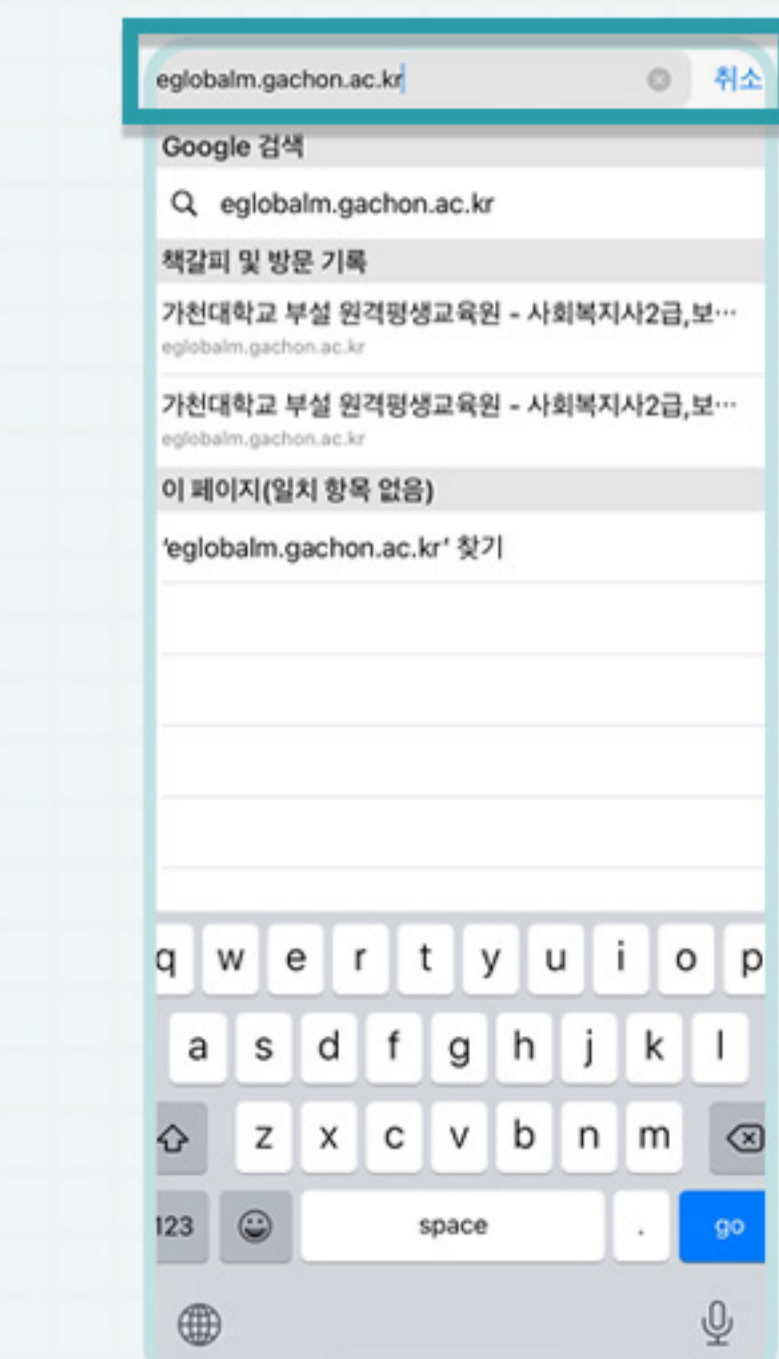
eglobalm.gachon.ac.kr

취소

Google 검색

eglobalm.gachon.ac.kr

책갈피 및 방문 기록

가천대학교 부설 원격평생교육원 - 사회복지사2급,보…
eglobalm.gachon.ac.kr

가천대학교 부설 원격평생교육원 - 사회복지사2급,보…
eglobalm.gachon.ac.kr

이 페이지(일치 항목 없음)

'eglobalm.gachon.ac.kr' 찾기

q w e r t y u i o p
a s d f g h j k l
z x c v b n m
123 space . go